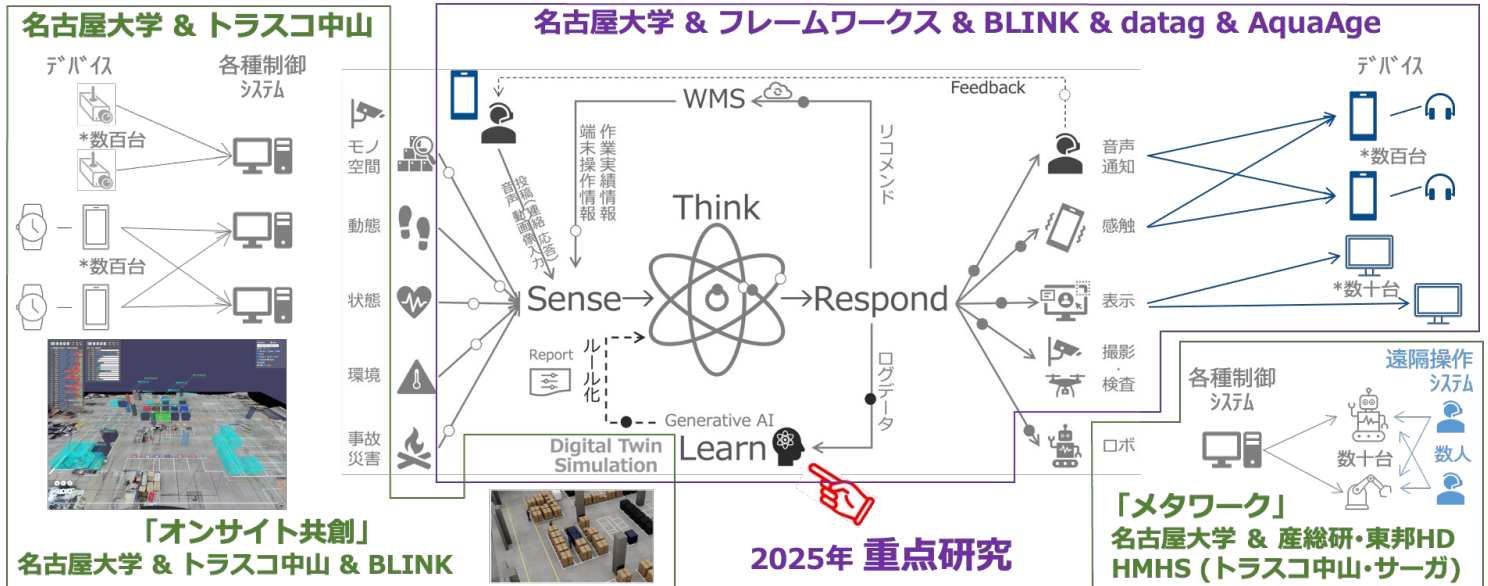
名古屋大学 & トラスコ中山

デバイス

各種制御システム

*数百台

*数百台

「オンサイト共創」
名古屋大学 & トラスコ中山 & BLINK

名古屋大学 & フレームワークス & BLINK & datag & AquaAge

WMS

Feedback

作業実績情報

端末操作情報

投稿（連絡・応答）

音声・動画・骨入力

リコメンド

Think

モノ空間

動態

状態

環境

事故災害

Sense→

→Respond

Report

ルール化

Generative AI

ログデータ

Learn

Digital Twin Simulation

音声通知

感触

表示

撮影・検査

ロボ

デバイス

*数百台

*数十台

各種制御システム

遠隔操作システム

数十台

数人

「メタワーク」
名古屋大学 & 産総研・東邦HD
HMHS (トラスコ中山・サーガ)

2025年 重点研究